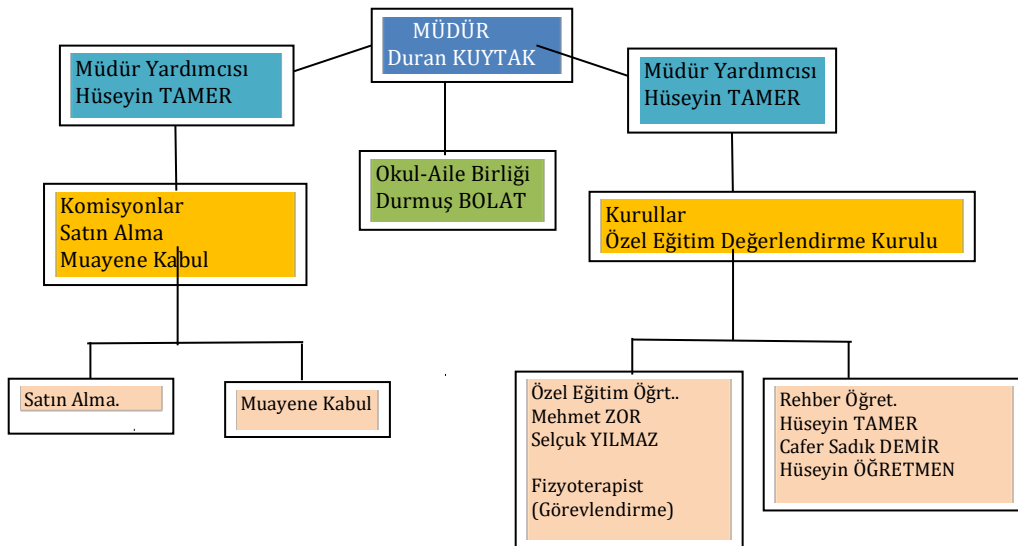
MÜDÜR
Duran KUYTAK

Müdür Yardımcısı
Hüseyin TAMER

Okul-Aile Birliği
Durmuş BOLAT

Müdür Yardımcısı
Hüseyin TAMER

Komisyonlar
Satın Alma
Muayene Kabul

Kurullar
Özel Eğitim Değerlendirme Kurulu

Satın Alma.

Muayene Kabul

Özel Eğitim Öğrt..
Mehmet ZOR
Selçuk YILMAZ

Fizyoterapist
(Görevlendirme)

Rehber Öğret.
Hüseyin TAMER
Cafer Sadık DEMİR
Hüseyin ÖĞRETMEN